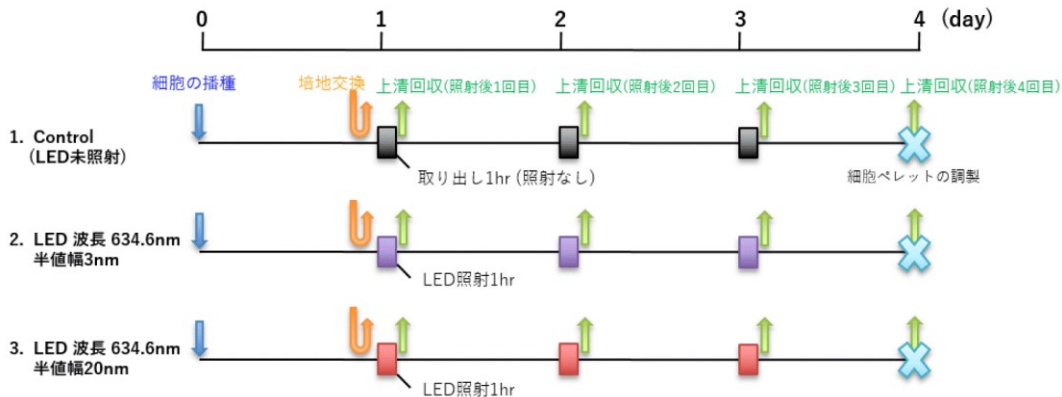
0 1 2 3 4 (day)

細胞の播種

培地交換

上清回収(照射後1回目)

上清回収(照射後2回目)

上清回収(照射後3回目)

上清回収(照射後4回目)

1. Control (LED未照射)

取り出し1hr (照射なし)

細胞ペレットの調製

2. LED 波長 634.6nm 半値幅3nm

LED照射1hr

3. LED 波長 634.6nm 半値幅20nm

LED照射1hr